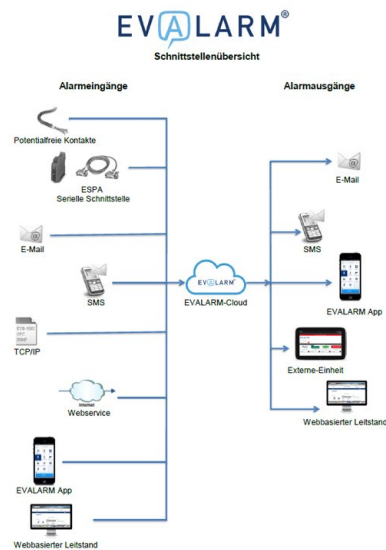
EVALARM®

Schnittstellenübersicht

Alarmeingänge

Potentialfreie Kontakte

ESPA
Serielle Schnittstelle

E-Mail

SMS

TCP/IP

Webservice

EVALARM App

Webbasierter Leitstand

EVALARM

EVALARM-Cloud

Alarmausgänge

E-Mail

SMS

EVALARM App

Externe-Einheit

Webbasierter Leitstand